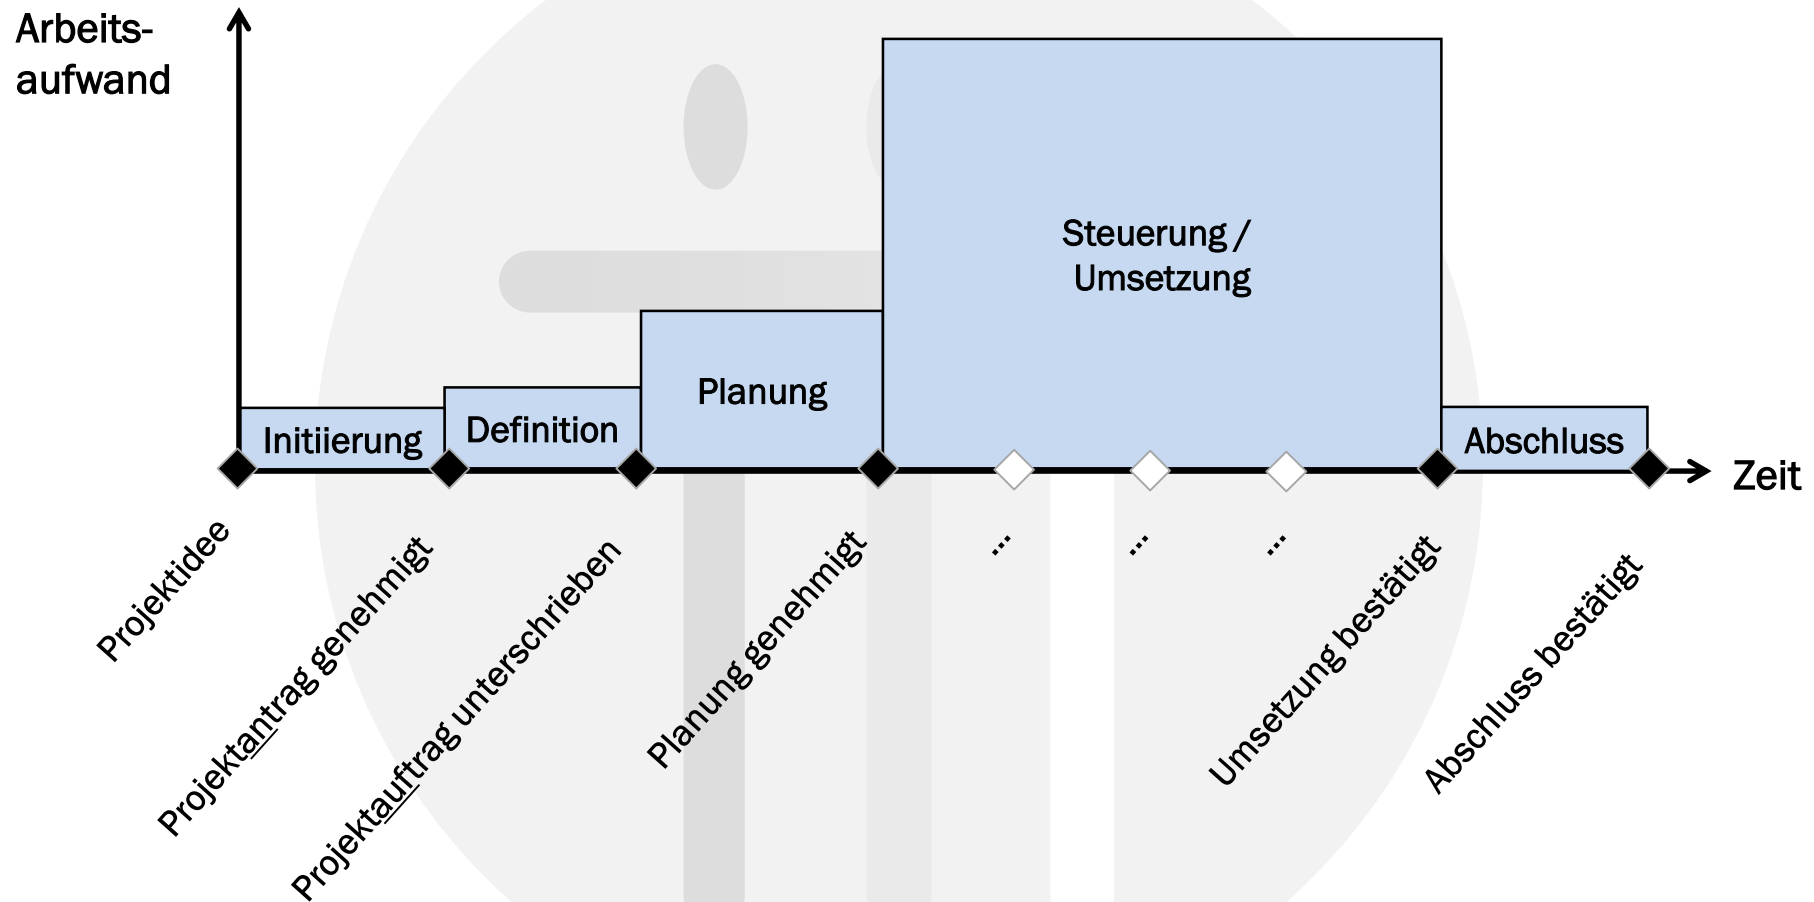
Arbeitsaufwand

Steuerung / Umsetzung

Planung

Initiierung

Definition

Abschluss

Zeit

Projektidee

Projektantrag genehmigt

Projektauftrag unterschrieben

Planung genehmigt

...

...

...

Umsetzung bestätigt

Abschluss bestätigt